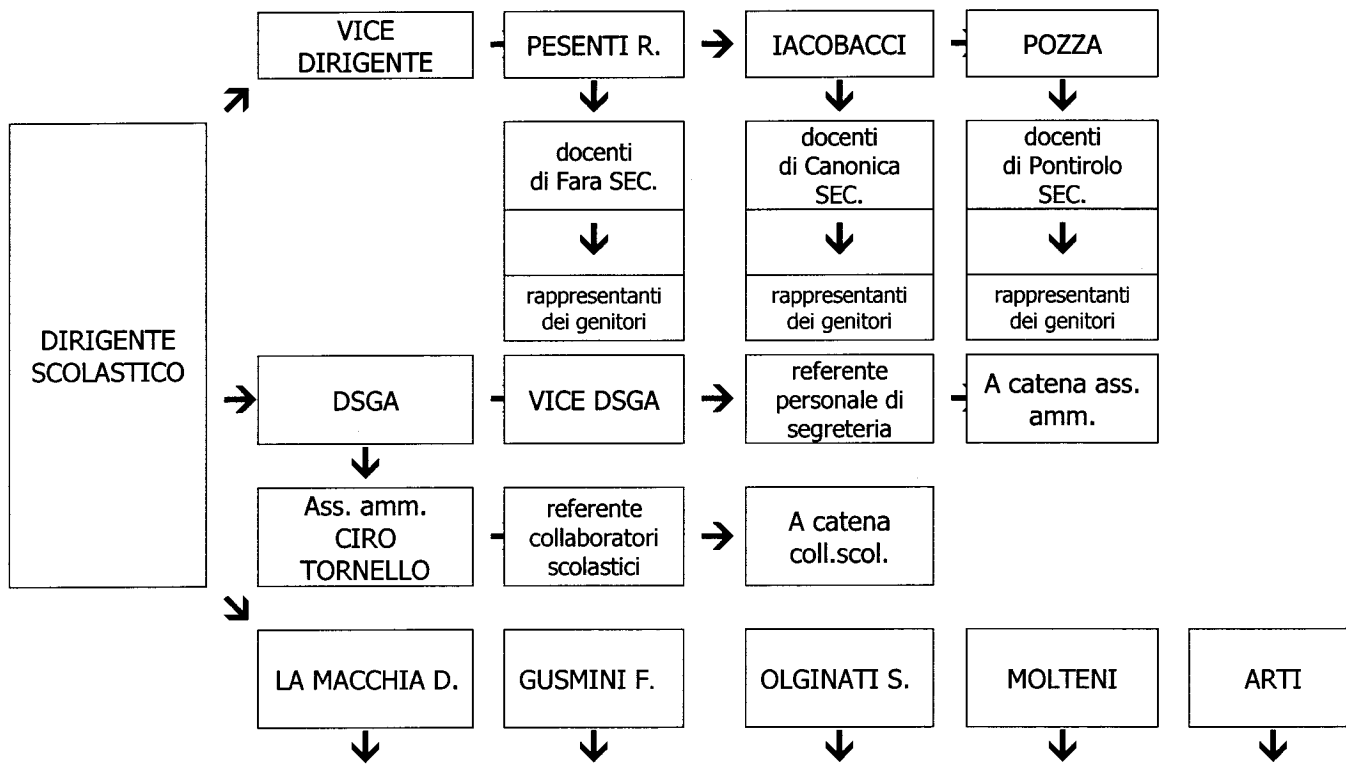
VICE DIRIGENTE

PESENTI R.

IACOBACCI

POZZA

docenti di Fara SEC.

rappresentanti dei genitori

docenti di Canonica SEC.

rappresentanti dei genitori

docenti di Pontirolo SEC.

rappresentanti dei genitori

DIRIGENTE SCOLASTICO

DSGA

VICE DSGA

referente personale di segreteria

A catena ass. amm.

Ass. amm. CIRO TORNELLO

referente collaboratori scolastici

A catena coll.scol.

LA MACCHIA D.

GUSMINI F.

OLGINATI S.

MOLTENI

ARTI